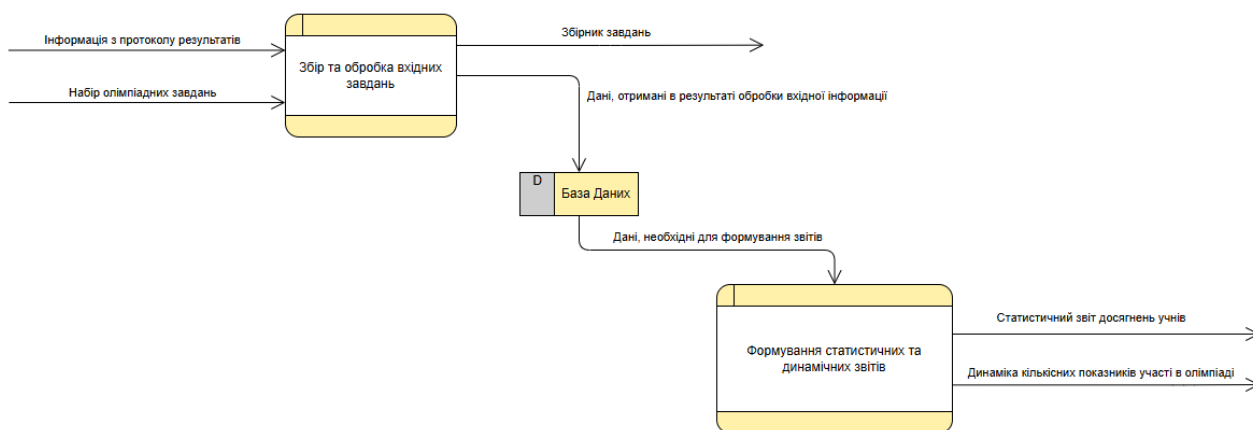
Інформація з протоколу результатів

Набір олімпіадних завдань

Збір та обробка вхідних завдань

Збірник завдань

Дані, отримані в результаті обробки вхідної інформації

D

База Даних

Дані, необхідні для формування звітів

Формування статистичних та динамічних звітів

Статистичний звіт досягнень учнів

Динаміка кількісних показників участі в олімпіаді